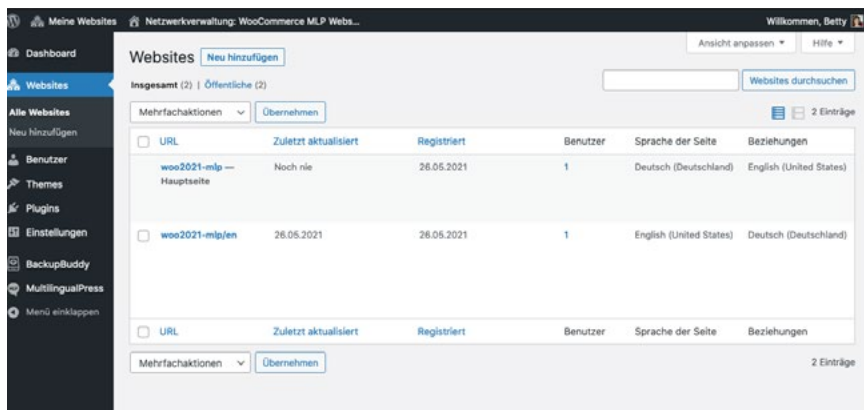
Meine Websites   Netzwerkverwaltung: WooCommerce MLP Webs...   Willkommen, Betty

Dashboard
Websites
Alle Websites
Neu hinzufügen
Benutzer
Themes
Plugins
Einstellungen
BackupBuddy
MultilingualPress
Menü einklappen

Ansicht anpassen ▾   Hilfe ▾

Websites   Neu hinzufügen

Insgesamt (2) | Öffentliche (2)

Websites durchsuchen

Mehrfachaktionen   Übernehmen   2 Einträge

| URL | Zuletzt aktualisiert | Registriert | Benutzer | Sprache der Seite | Beziehungen |
|---|---|---|---|---|---|
| woo2021-mlp — Hauptseite | Noch nie | 26.05.2021 | 1 | Deutsch (Deutschland) | English (United States) |
| woo2021-mlp/en | 26.05.2021 | 26.05.2021 | 1 | English (United States) | Deutsch (Deutschland) |
| URL | Zuletzt aktualisiert | Registriert | Benutzer | Sprache der Seite | Beziehungen |

Mehrfachaktionen   Übernehmen   2 Einträge